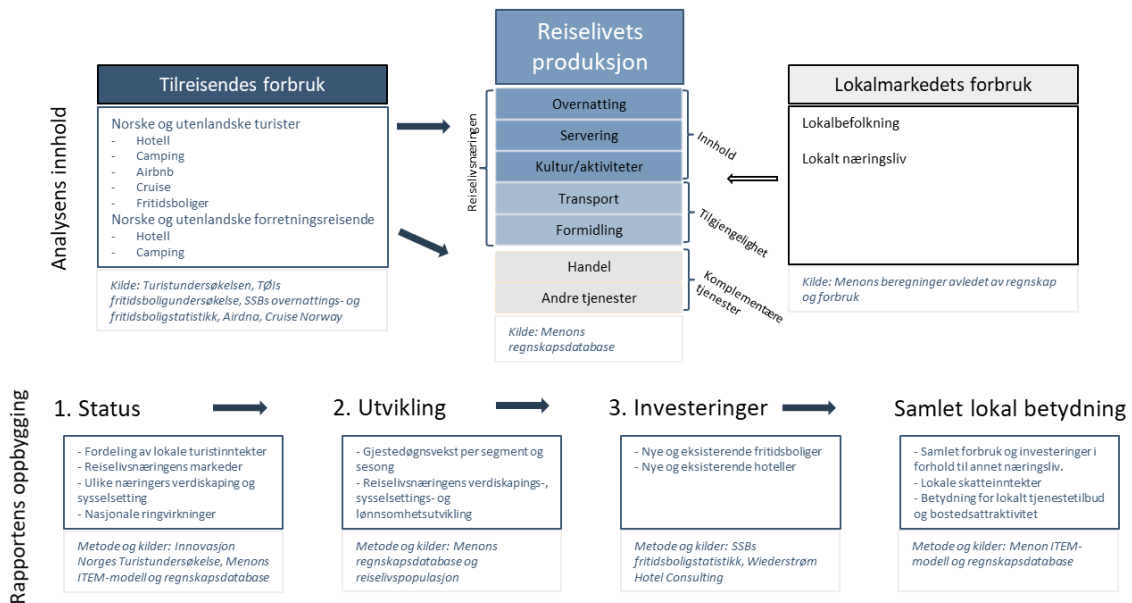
Analysens innhold

Tilreisendes forbruk

Norske og utenlandske turister
- Hotell
- Camping
- Airbnb
- Cruise
- Fritidsboliger
Norske og utenlandske forretningsreisende
- Hotell
- Camping

Kilde: Turistundersøkelsen, TØIs fritidsboligundersøkelse, SSBs overnattings- og fritidsboligstatistikk, Airdna, Cruise Norway

Reiselivets produksjon

Reiselivsnæringen

Overnatting
Servering
Kultur/aktiviteter
Transport
Formidling
Handel
Andre tjenester

Innhold
Tilgjengelighet
Komplementære tjenester

Kilde: Menons regnskapsdatabase

Lokalmarkedets forbruk

Lokalbefolkning

Lokalt næringsliv

Kilde: Menons beregninger avledet av regnskap og forbruk

Rapportens oppbygging

1. Status

- Fordeling av lokale turistinntekter
- Reiselivsnæringens markeder
- Ulike næringers verdiskaping og sysselsetting
- Nasjonale ringvirkninger

Metode og kilder: Innovasjon Norges Turistundersøkelse, Menons ITEM-modell og regnskapsdatabase

2. Utvikling

- Gjestedøgnsvekst per segment og sesong
- Reiselivsnæringens verdiskapings-, sysselsettings- og lønnsomhetsutvikling

Metode og kilder: Menons regnskapsdatabase og reiselivspopulasjon

3. Investeringer

- Nye og eksisterende fritidsboliger
- Nye og eksisterende hoteller

Metode og kilder: SSBs fritidsboligstatistikk, Wiederstrøm Hotel Consulting

Samlet lokal betydning

- Samlet forbruk og investeringer i forhold til annet næringsliv.
- Lokale skatteinntekter
- Betydning for lokalt tjenestetilbud og bostedsattraktivitet

Metode og kilder: Menon ITEM-modell og regnskapsdatabase